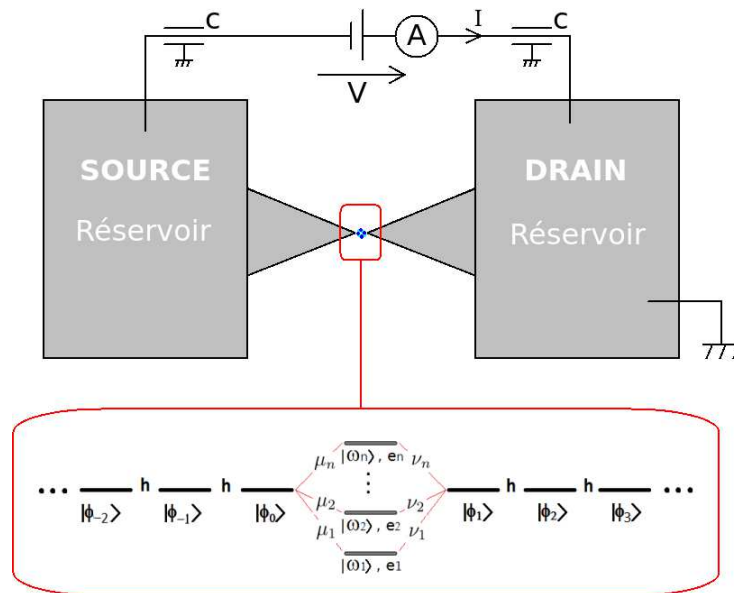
C
A
I
C
V
SOURCE
Réservoir
DRAIN
Réservoir

... h h $|\phi_{-2}\rangle$ $|\phi_{-1}\rangle$ $|\phi_0\rangle$ $\mu_n$ $|\omega_n\rangle$, en $\nu_n$ $\mu_2$ $\nu_2$ $\mu_1$ $|\omega_2\rangle$, e2 $\nu_1$ $|\omega_1\rangle$, e1 $|\phi_1\rangle$ h $|\phi_2\rangle$ h $|\phi_3\rangle$ ...